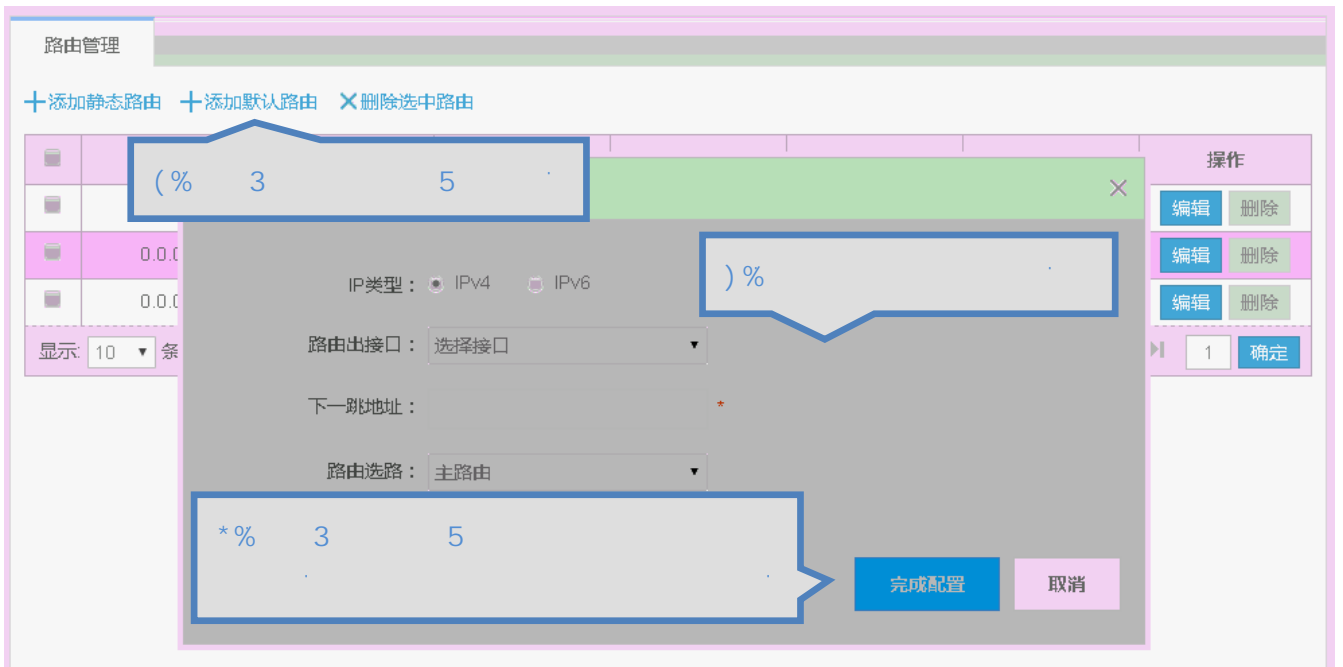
路由管理

十添加静态路由 十添加默认路由 ✕删除选中路由

操作

编辑 删除

0.0.0

编辑 删除

0.0.0

编辑 删除

显示: 10 ▾ 条

1 确定

(% 3 5 .

)% .

IP类型： IPv4 IPv6

路由出接口： 选择接口 ▾

下一跳地址： *

路由选路： 主路由 ▾

*% 3 5
. .

完成配置

取消